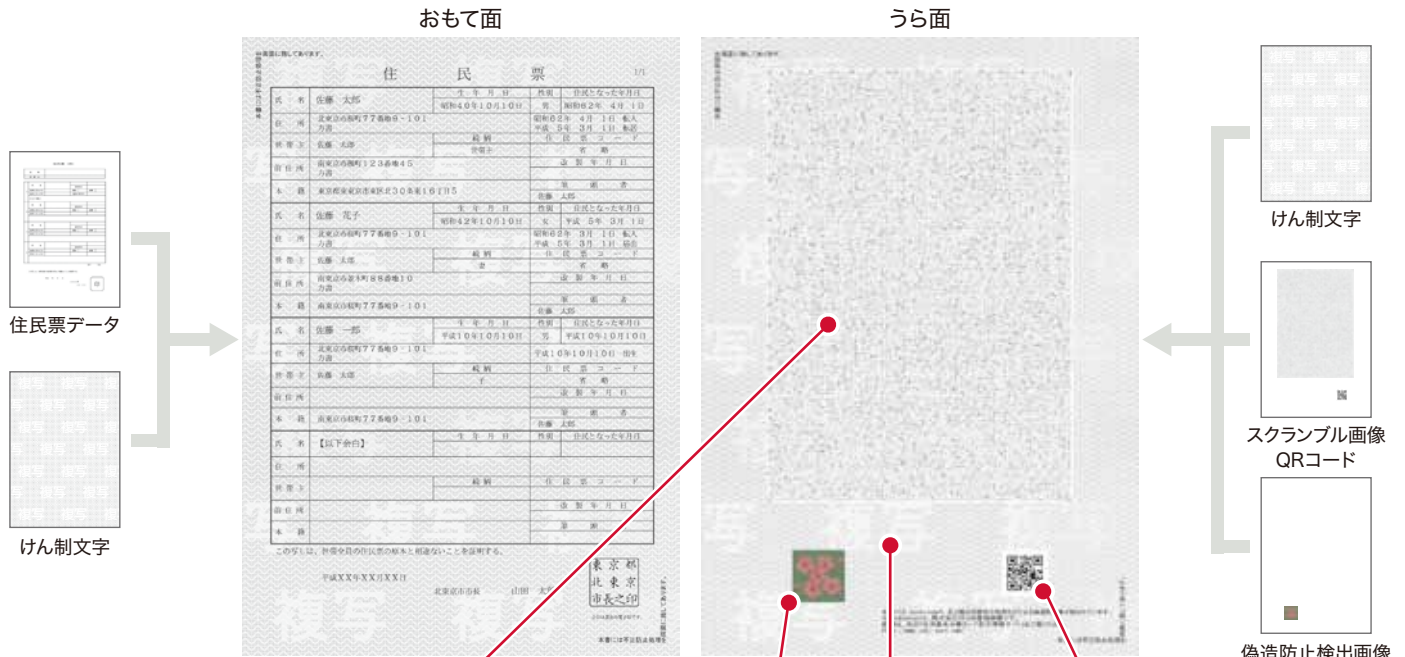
おもて面

うら面

住民票データ

けん制文字

住　民　票

氏名　佐藤　太郎

昭和40年10月10日

男

昭和62年4月1日

住所　北京府北原町77番地9-101

世帯主　佐藤　太郎

前住所

本籍

氏名　佐藤　花子

昭和42年10月10日

女

氏名　佐藤　一郎

平成10年10月10日

男

氏名　【以下余白】

この写しは、世帯全員の住民票の原本と相違ないことを証明する。

平成XX年XX月XX日

北東京市市長　山田　太

東京都北東京市長之印

けん制文字

スクランブル画像
QRコード

偽造防止検出画像